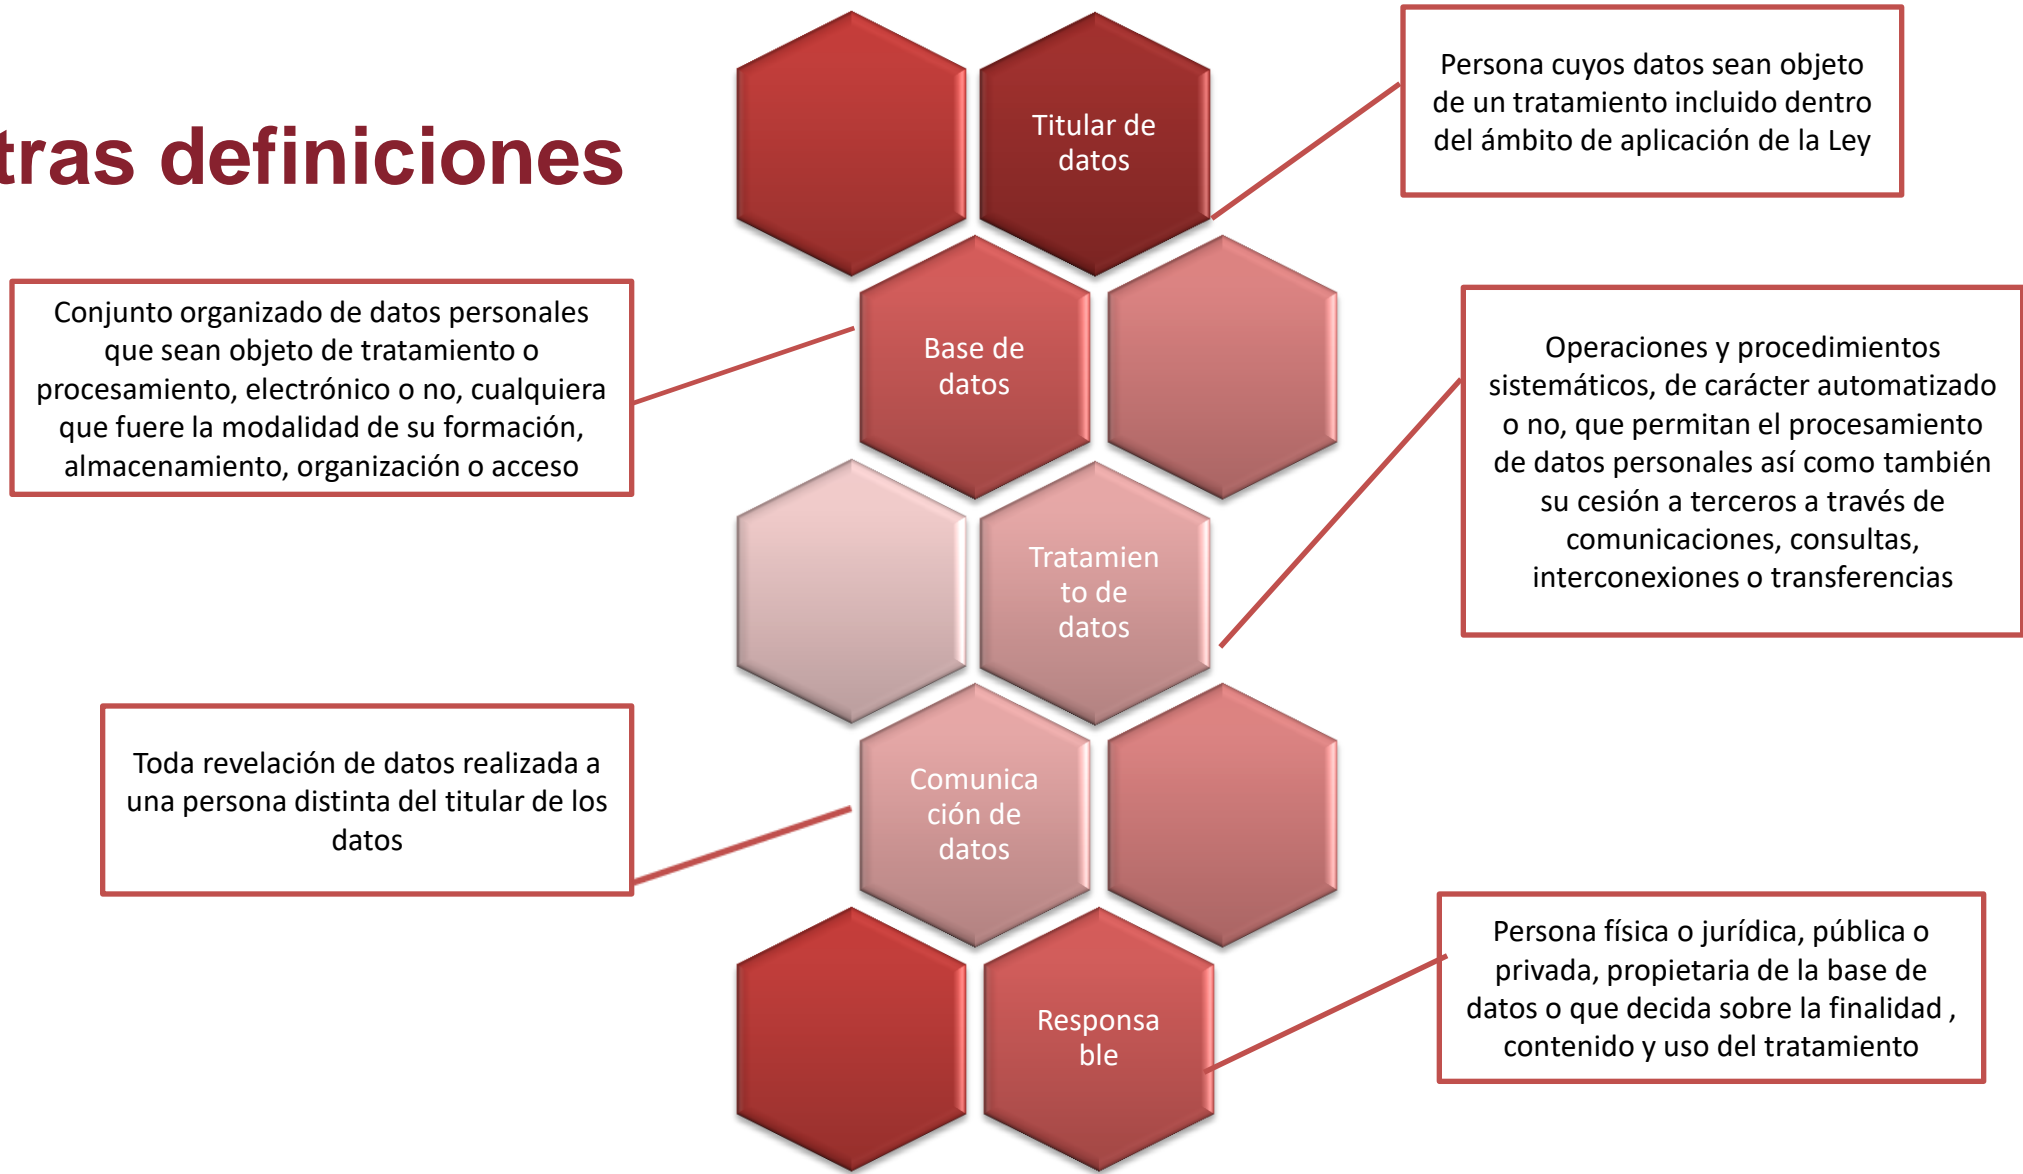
tras definiciones

Titular de datos

Persona cuyos datos sean objeto de un tratamiento incluido dentro del ámbito de aplicación de la Ley

Conjunto organizado de datos personales que sean objeto de tratamiento o procesamiento, electrónico o no, cualquiera que fuere la modalidad de su formación, almacenamiento, organización o acceso

Base de datos

Operaciones y procedimientos sistemáticos, de carácter automatizado o no, que permitan el procesamiento de datos personales así como también su cesión a terceros a través de comunicaciones, consultas, interconexiones o transferencias

Tratamiento de datos

Toda revelación de datos realizada a una persona distinta del titular de los datos

Comunicación de datos

Responsable

Persona física o jurídica, pública o privada, propietaria de la base de datos o que decida sobre la finalidad , contenido y uso del tratamiento